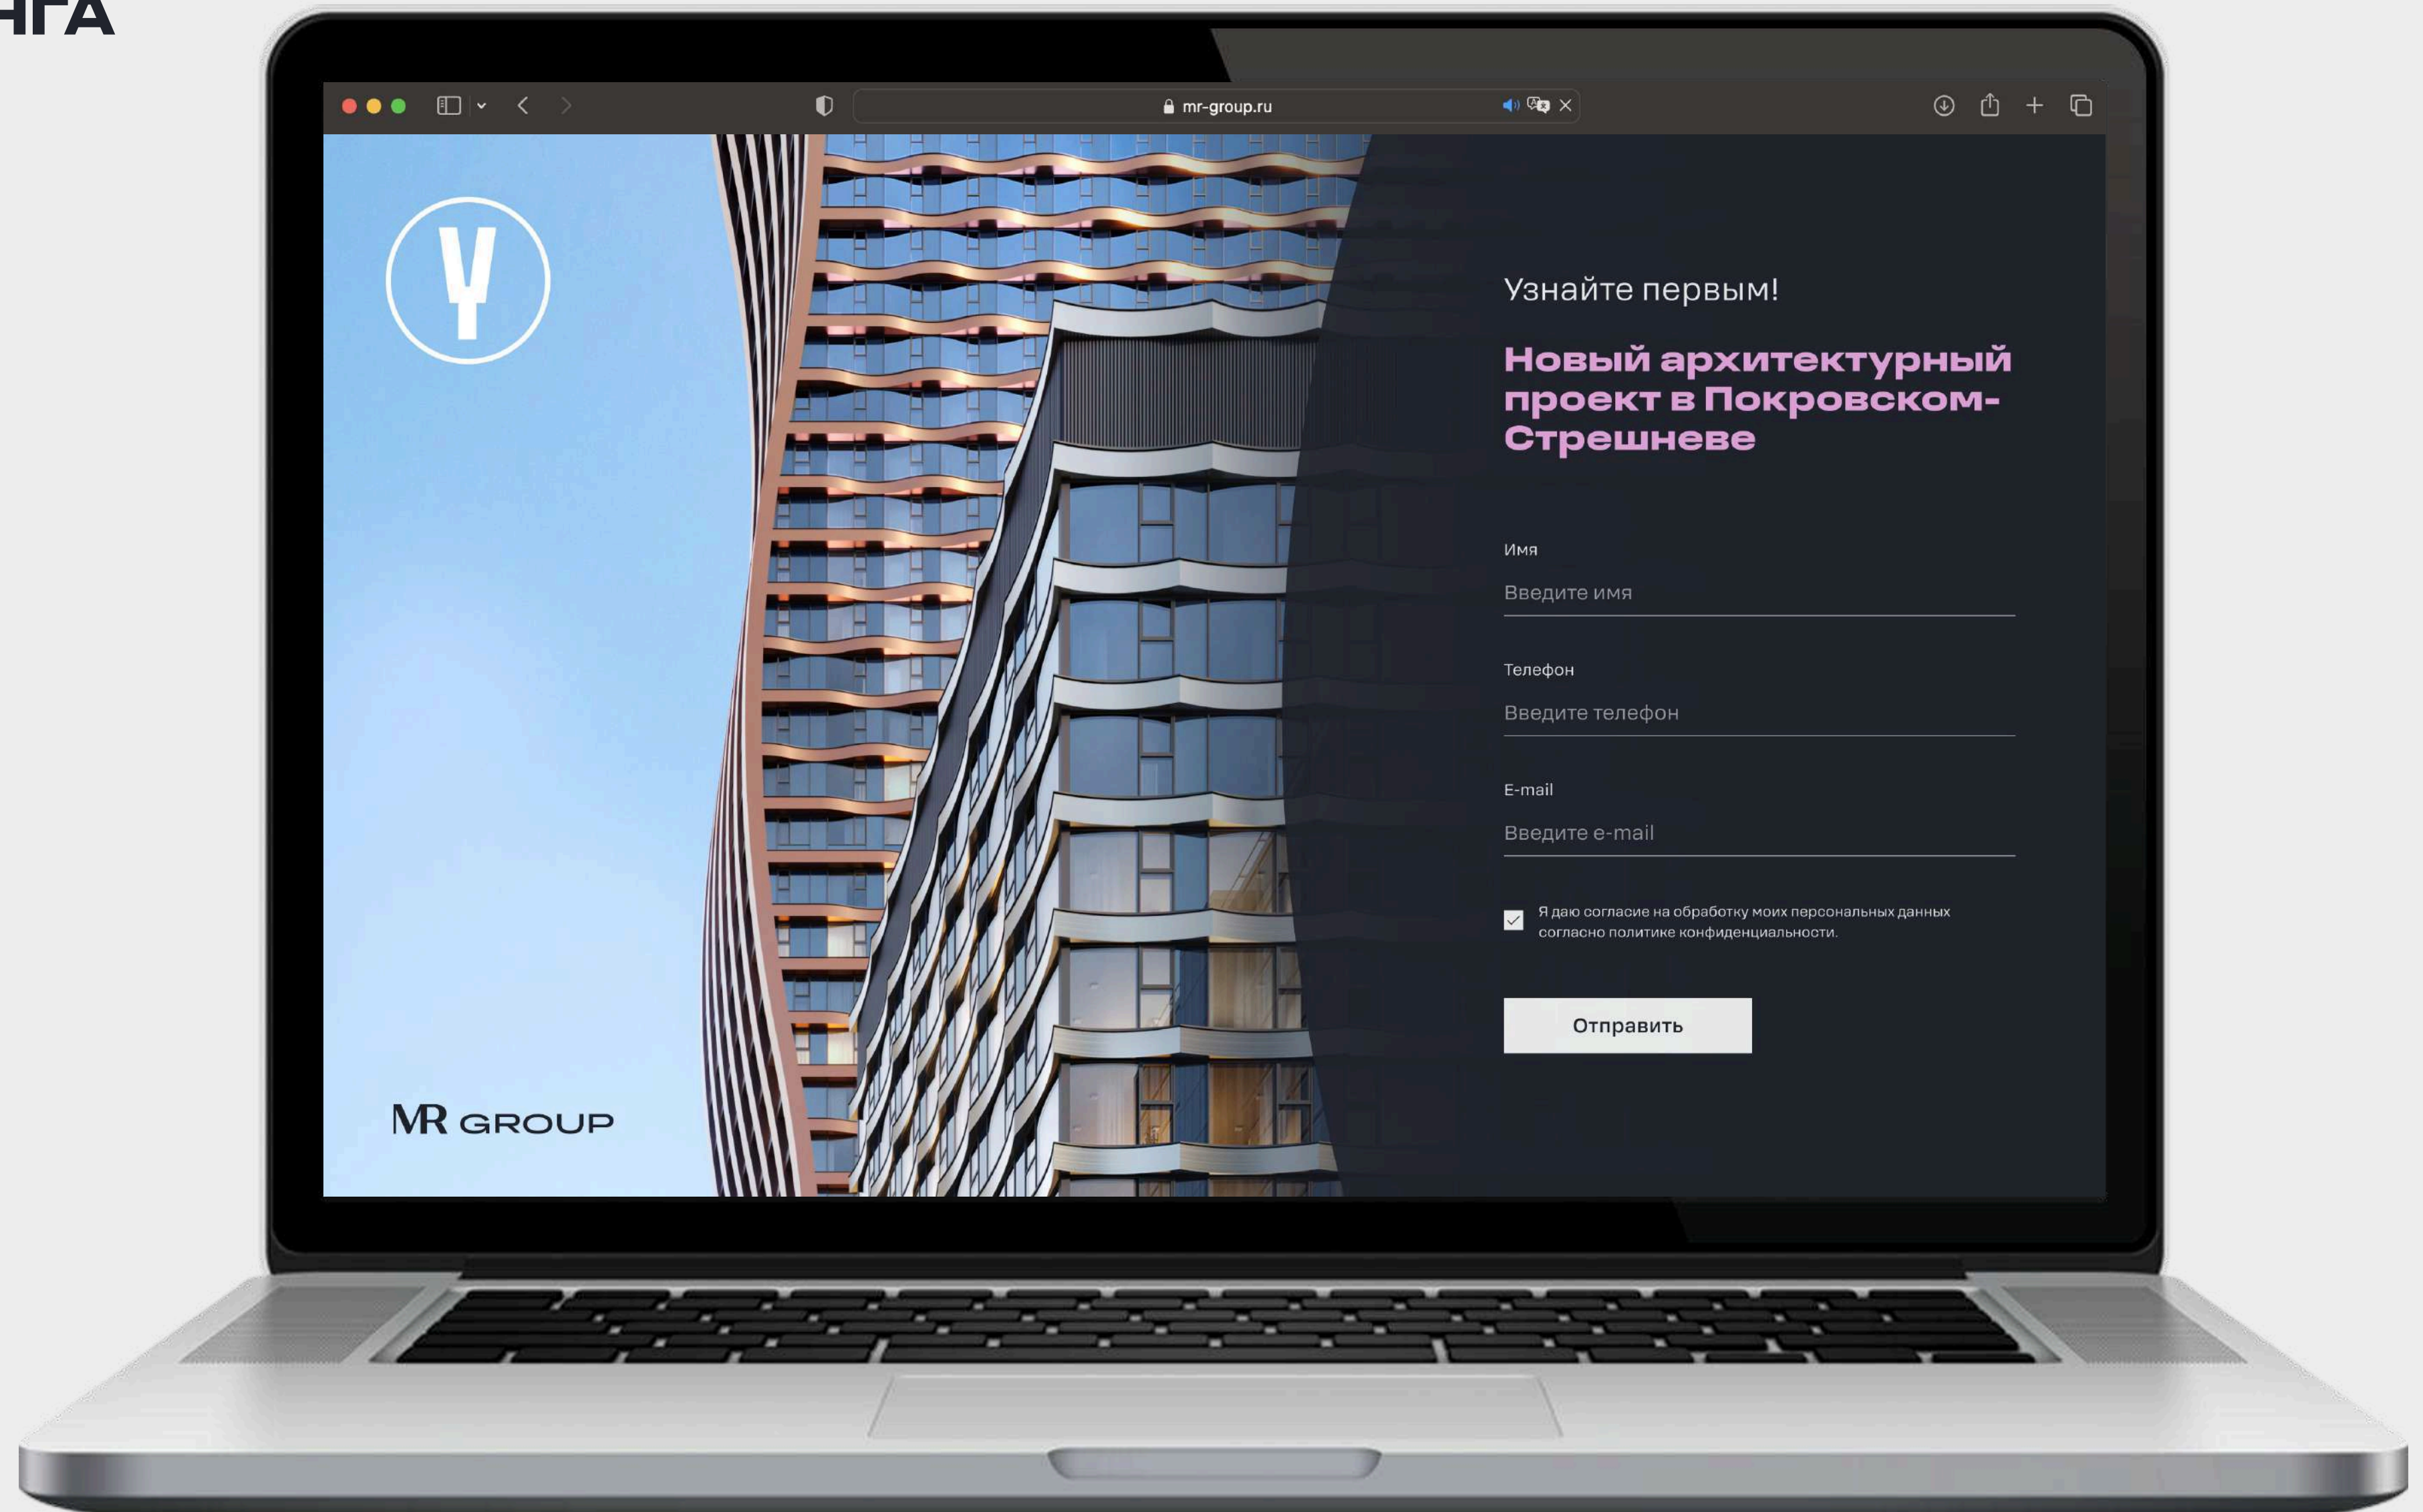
НГА

mr-group.ru

MR GROUP

Узнайте первым!

Новый архитектурный проект в Покровском-Стрешневе

Имя
Введите имя

Телефон
Введите телефон

E-mail
Введите e-mail

Я даю согласие на обработку моих персональных данных согласно политике конфиденциальности.

Отправить